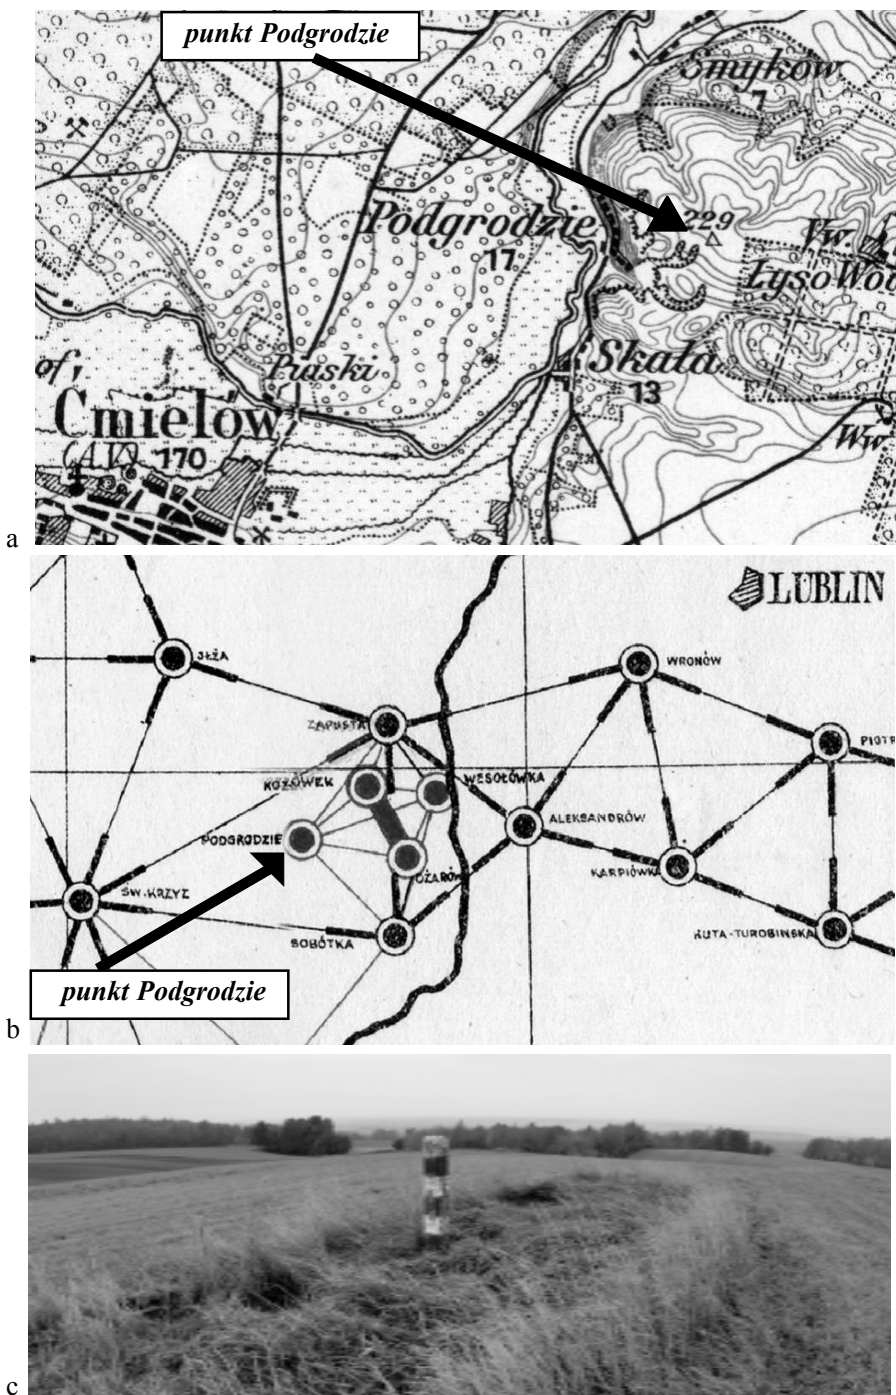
punkt Podgrodzie

Smyków
7
Podgrodzie
17
229
Łysowody
Piaski
Skała
13
Ćmielów
170
a

LUBLIN
IŁŻA
WRONÓW
ZAPUSTA
PIOTR
KOZÓWEK
WESOŁÓWKA
ALEKSANDRÓW
PODGRODZIE
CZARÓW
KARPIÓWKA
ŚW. KRZYŻ
SOBÓTKA
RUTA-TUROBIŃSKA
punkt Podgrodzie
b

c